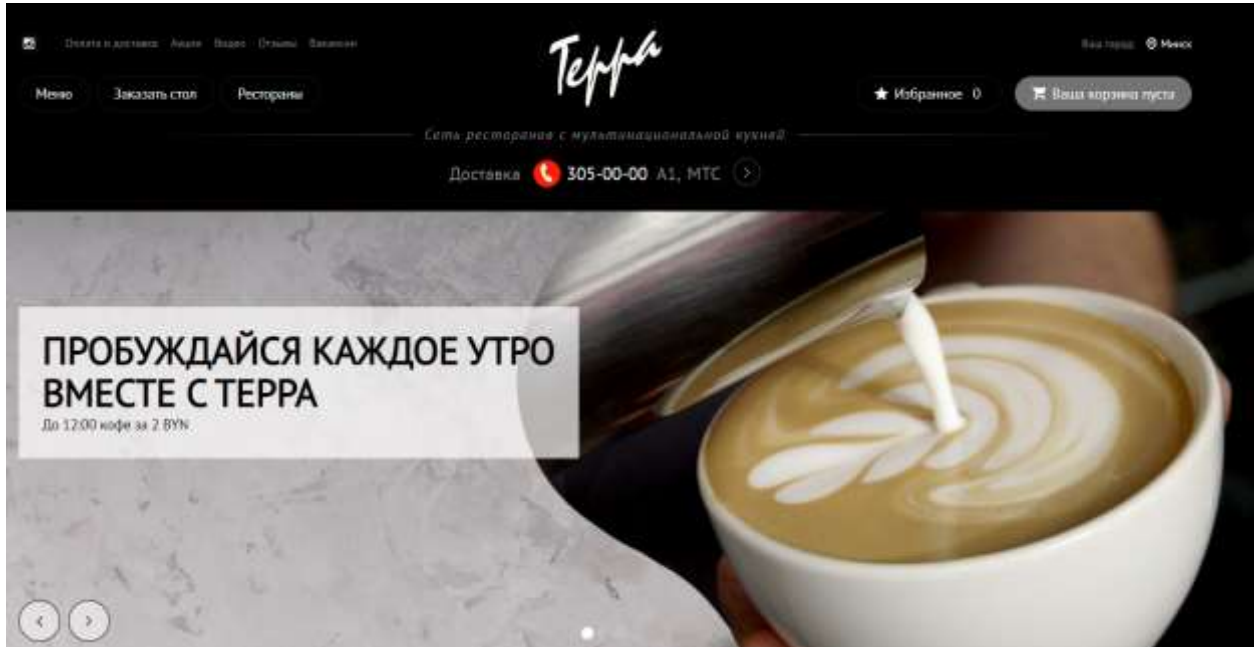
Оплата и доставка Акции Видео Отзывы Вакансии

Терра

Ваш город Минск

Меню Заказать стол Рестораны

Избранное 0

Ваша корзина пуста

Сеть ресторанов с мультинациональной кухней

Доставка 305-00-00 A1, МТС

ПРОБУЖДАЙСЯ КАЖДОЕ УТРО ВМЕСТЕ С ТЕРРА

До 12:00 кофе за 2 BYN